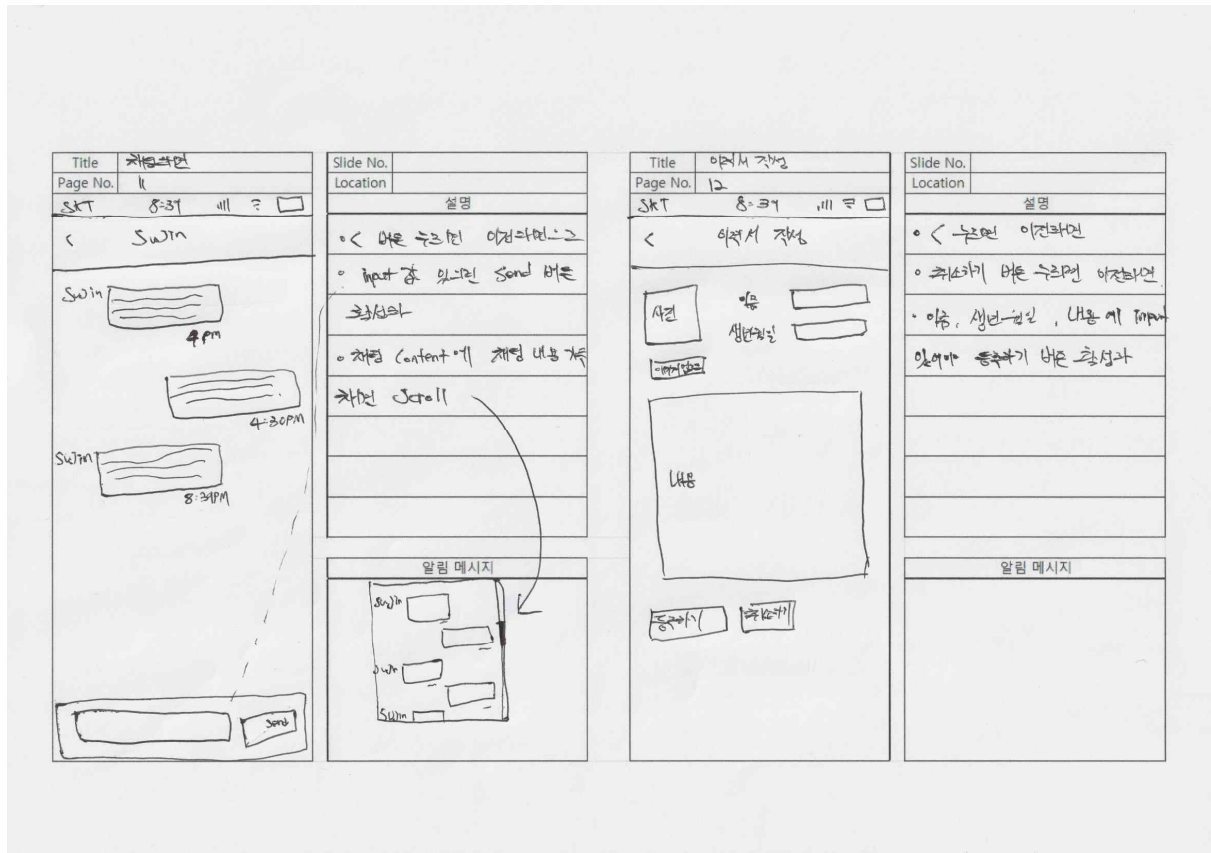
| Title | 채팅화면 |
|---|---|
| Page No. | 11 |

SKT 8:34

< Swin

Swin

4PM

4:30PM

Swin

8:34PM

Send

| Slide No. | |
|---|---|
| Location | |

설명

◦ < 버튼 누르면 이전화면으로

◦ input 창 입력되면 Send 버튼 활성화

◦ 채팅 Content에 채팅 내용 가득 차면 Scroll

알림 메시지

Swin

Swin

Swin

| Title | 이력서 작성 |
|---|---|
| Page No. | 12 |

SKT 8:34

< 이력서 작성

사진

이름

생년월일

이미지업로드

내용

등록하기

취소하기

| Slide No. | |
|---|---|
| Location | |

설명

◦ < 누르면 이전화면

◦ 취소하기 버튼 누르면 이전화면

◦ 이름, 생년월일, 내용에 input 있어야 등록하기 버튼 활성화

알림 메시지